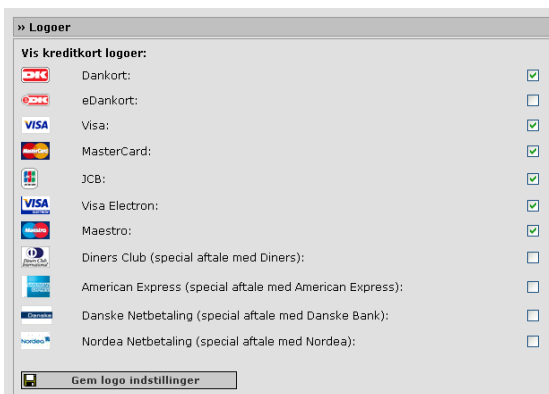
» Logoer

Vis kreditkort logoer:

DK Dankort:
eDK eDankort:
VISA Visa:
MasterCard MasterCard:
JCB JCB:
VISA Visa Electron:
Maestro Maestro:
Diners Club International Diners Club (special aftale med Diners):
American Express (special aftale med American Express):
Danske Danske Netbetaling (special aftale med Danske Bank):
Nordea Nordea Netbetaling (special aftale med Nordea):

Gem logo indstillinger